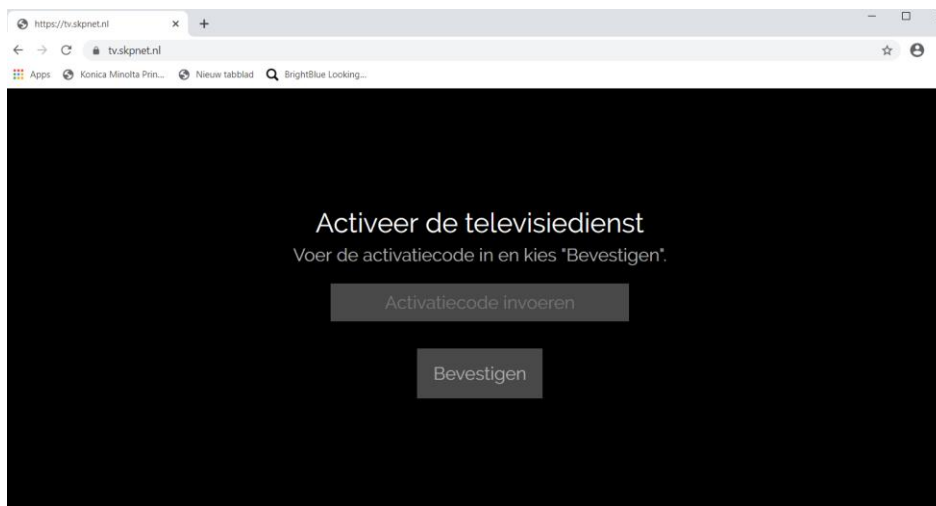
https://tv.skpnet.nl × +

tv.skpnet.nl

Apps Konica Minolta Prin... Nieuw tabblad BrightBlue Looking...

Activeer de televisiedienst

Voer de activatiecode in en kies "Bevestigen".

Activatiecode invoeren

Bevestigen